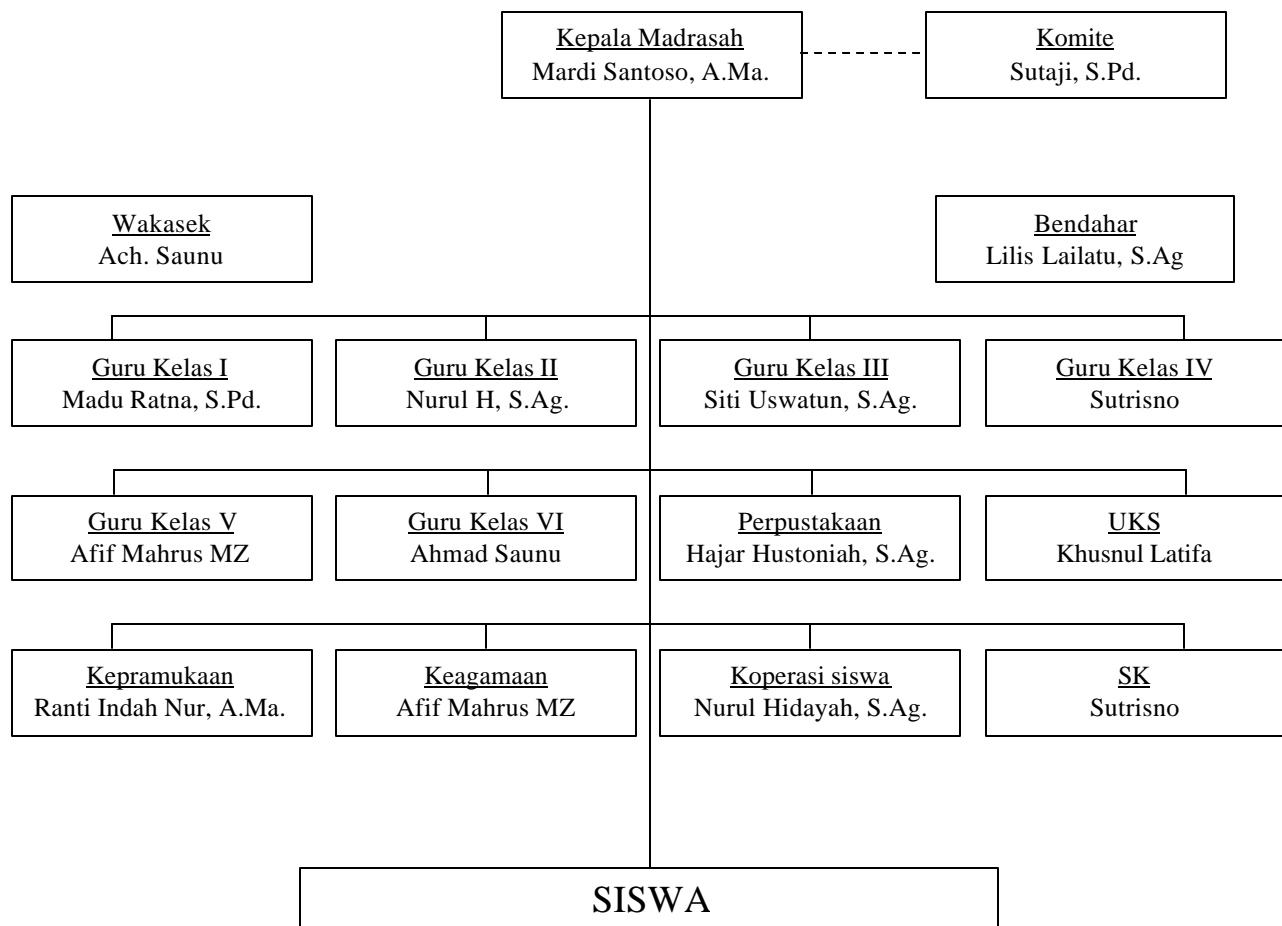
Kepala Madrasah
Mardi Santoso, A.Ma.

Komite
Sutaji, S.Pd.

Wakasek
Ach. Saunu

Bendahar
Lilis Lailatu, S.Ag

Guru Kelas I
Madu Ratna, S.Pd.

Guru Kelas II
Nurul H, S.Ag.

Guru Kelas III
Siti Uswatun, S.Ag.

Guru Kelas IV
Sutrisno

Guru Kelas V
Afif Mahrus MZ

Guru Kelas VI
Ahmad Saunu

Perpustakaan
Hajar Hustoniah, S.Ag.

UKS
Khusnul Latifa

Kepramukaan
Ranti Indah Nur, A.Ma.

Keagamaan
Afif Mahrus MZ

Koperasi siswa
Nurul Hidayah, S.Ag.

SK
Sutrisno

SISWA